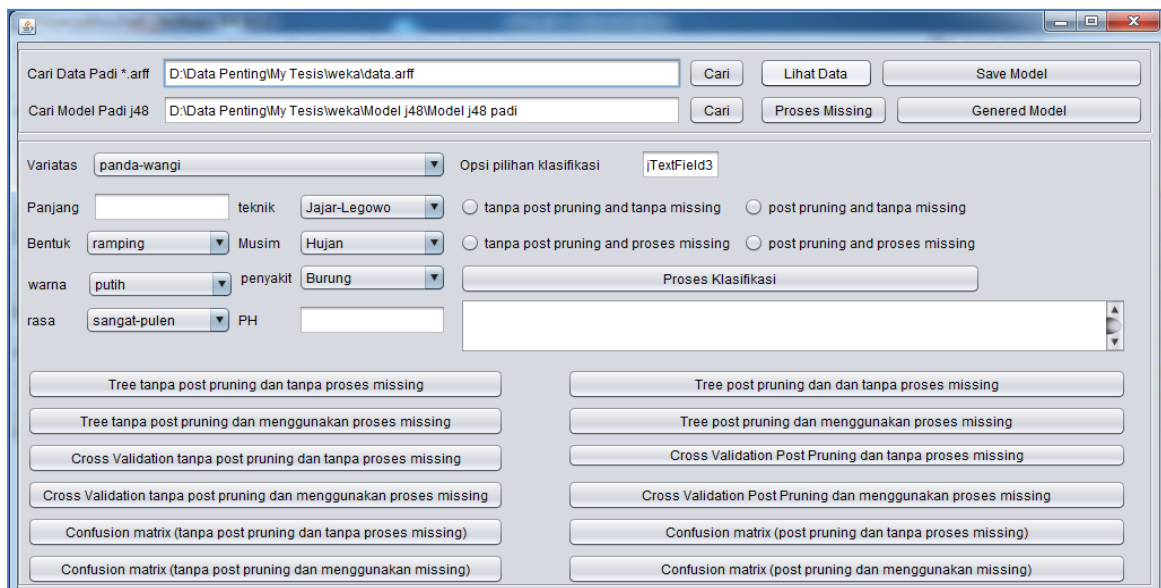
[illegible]

Cari Data Padi *.arff D:\Data Penting\My Tesis\weka\data.arff Cari Lihat Data Save Model

Cari Model Padi j48 D:\Data Penting\My Tesis\weka\Model j48\Model j48 padi Cari Proses Missing Genered Model

Variatas panda-wangi

Opsi pilihan klasifikasi jTextField3

Panjang

teknik Jajar-Legowo

tanpa post pruning and tanpa missing

post pruning and tanpa missing

Bentuk ramping

Musim Hujan

tanpa post pruning and proses missing

post pruning and proses missing

warna putih

penyakit Burung

Proses Klasifikasi

rasa sangat-pulen

PH

Tree tanpa post pruning dan tanpa proses missing

Tree post pruning dan dan tanpa proses missing

Tree tanpa post pruning dan menggunakan proses missing

Tree post pruning dan menggunakan proses missing

Cross Validation tanpa post pruning dan tanpa proses missing

Cross Validation Post Pruning dan tanpa proses missing

Cross Validation tanpa post pruning dan menggunakan proses missing

Cross Validation Post Pruning dan menggunakan proses missing

Confusion matrix (tanpa post pruning dan tanpa proses missing)

Confusion matrix (post pruning dan tanpa proses missing)

Confusion matrix (tanpa post pruning dan menggunakan missing)

Confusion matrix (post pruning dan menggunakan missing)